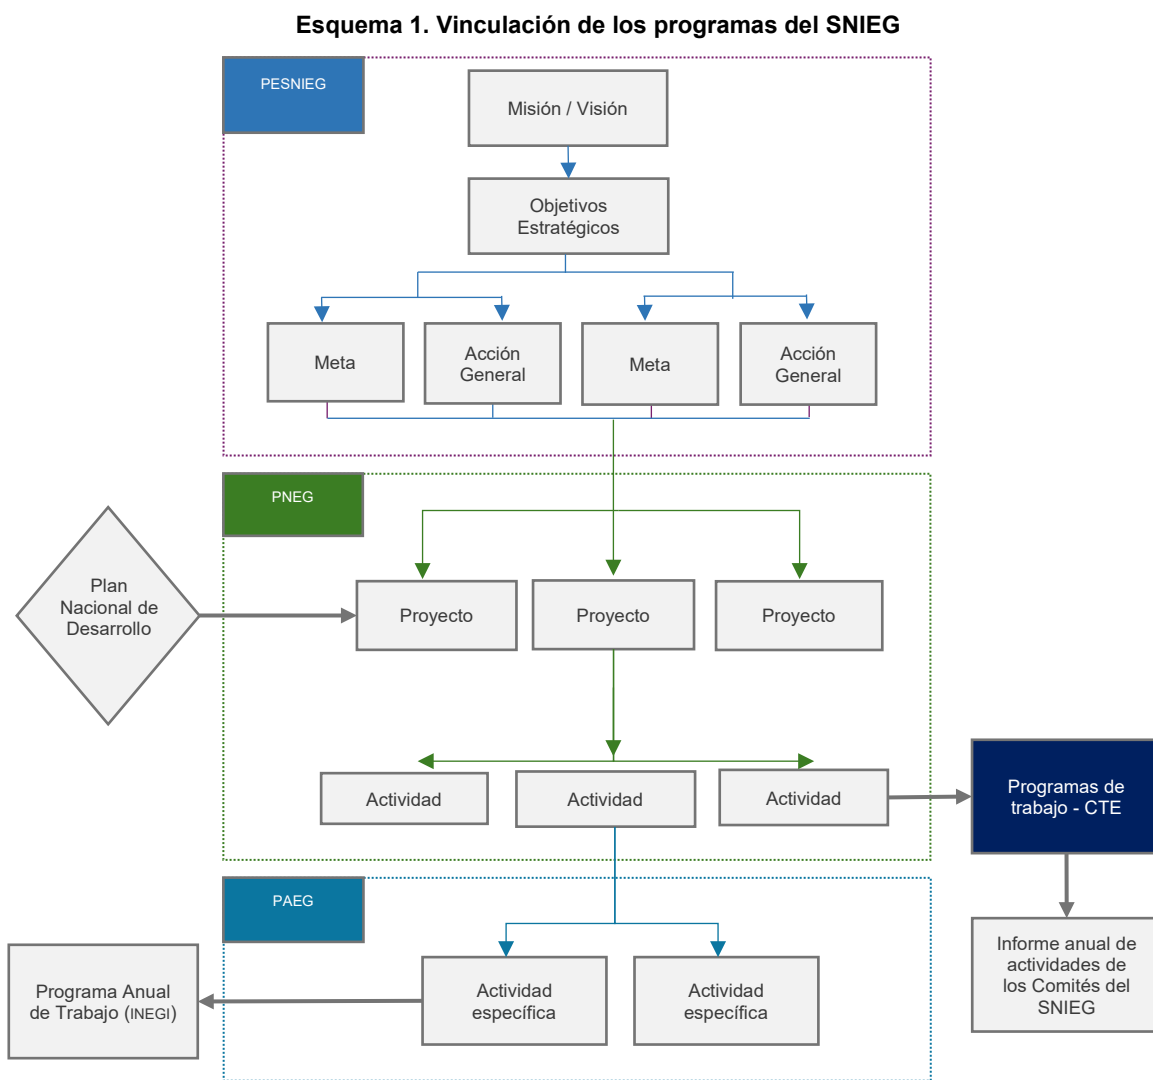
Esquema 1. Vinculación de los programas del SNIEG

PESNIEG

Misión / Visión

Objetivos Estratégicos

Meta

Acción General

Meta

Acción General

PNEG

Plan Nacional de Desarrollo

Proyecto

Proyecto

Proyecto

Actividad

Actividad

Actividad

Programas de trabajo - CTE

Informe anual de actividades de los Comités del SNIEG

PAEG

Programa Anual de Trabajo (INEGI)

Actividad específica

Actividad específica